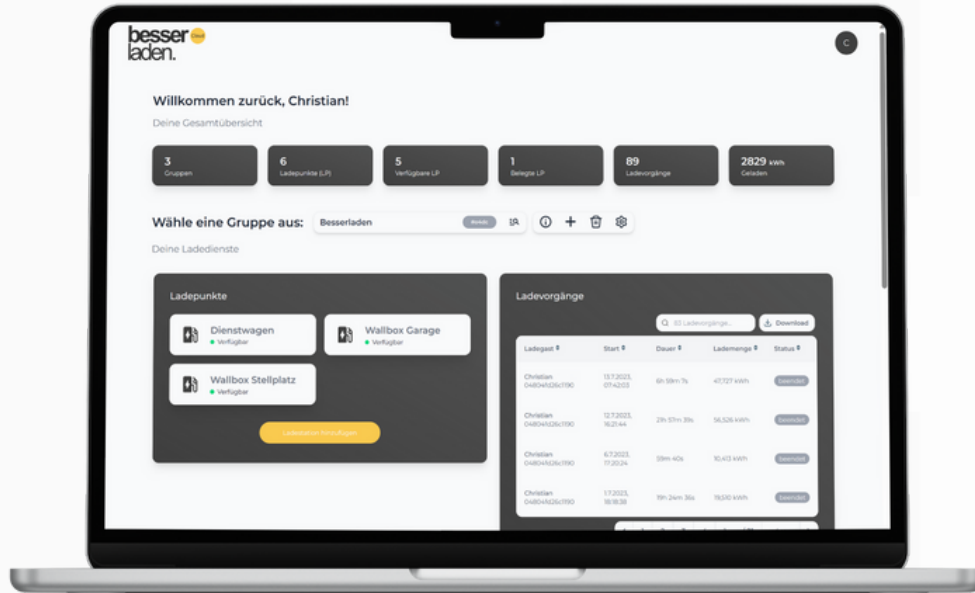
besser laden. Cloud

C

Willkommen zurück, Christian!

Deine Gesamtübersicht

3 Gruppen

6 Ladepunkte (LP)

5 Verfügbare LP

1 Belegte LP

89 Ladevorgänge

2829 kWh Geladen

Wähle eine Gruppe aus: Besserladen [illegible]

Deine Ladedienste

Ladepunkte

Dienstwagen
Verfügbar

Wallbox Garage
Verfügbar

Wallbox Stellplatz
Verfügbar

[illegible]

Ladevorgänge

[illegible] Ladevorgänge...

Download

| Ladegast | Start | Dauer | Lademenge | Status |
|---|---|---|---|---|
| Christian 04804fd26c1190 | 13.7.2023, 07:42:03 | 6h 59m 7s | 47,727 kWh | Beendet |
| Christian 04804fd26c1190 | 12.7.2023, 16:21:44 | 21h 57m 39s | 56,526 kWh | Beendet |
| Christian 04804fd26c1190 | 6.7.2023, 17:20:24 | 59m 40s | 10,413 kWh | Beendet |
| Christian 04804fd26c1190 | 1.7.2023, 18:18:38 | 19h 24m 36s | 19,510 kWh | Beendet |

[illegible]